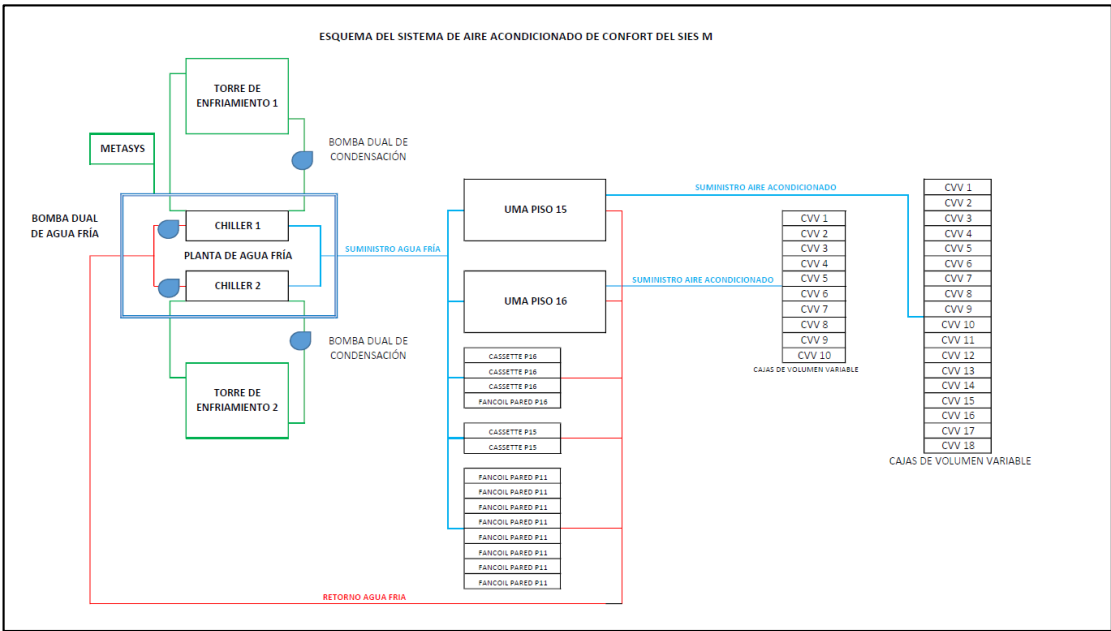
ESQUEMA DEL SISTEMA DE AIRE ACONDICIONADO DE CONFORT DEL SIES M

TORRE DE ENFRIAMIENTO 1

METASYS

BOMBA DUAL DE CONDENSACIÓN

BOMBA DUAL DE AGUA FRÍA

CHILLER 1

PLANTA DE AGUA FRÍA

CHILLER 2

BOMBA DUAL DE CONDENSACIÓN

TORRE DE ENFRIAMIENTO 2

SUMINISTRO AGUA FRÍA

UMA PISO 15

UMA PISO 16

SUMINISTRO AIRE ACONDICIONADO

SUMINISTRO AIRE ACONDICIONADO

| CVV 1 |
|---|
| CVV 2 |
| CVV 3 |
| CVV 4 |
| CVV 5 |
| CVV 6 |
| CVV 7 |
| CVV 8 |
| CVV 9 |
| CVV 10 |

CAJAS DE VOLUMEN VARIABLE

| CVV 1 |
|---|
| CVV 2 |
| CVV 3 |
| CVV 4 |
| CVV 5 |
| CVV 6 |
| CVV 7 |
| CVV 8 |
| CVV 9 |
| CVV 10 |
| CVV 11 |
| CVV 12 |
| CVV 13 |
| CVV 14 |
| CVV 15 |
| CVV 16 |
| CVV 17 |
| CVV 18 |

CAJAS DE VOLUMEN VARIABLE

| CASSETTE P16 |
|---|
| CASSETTE P16 |
| CASSETTE P16 |
| FANCOIL PARED P16 |

| CASSETTE P15 |
|---|
| CASSETTE P15 |

| FANCOIL PARED P11 |
|---|
| FANCOIL PARED P11 |
| FANCOIL PARED P11 |
| FANCOIL PARED P11 |
| FANCOIL PARED P11 |
| FANCOIL PARED P11 |
| FANCOIL PARED P11 |
| FANCOIL PARED P11 |

RETORNO AGUA FRIA